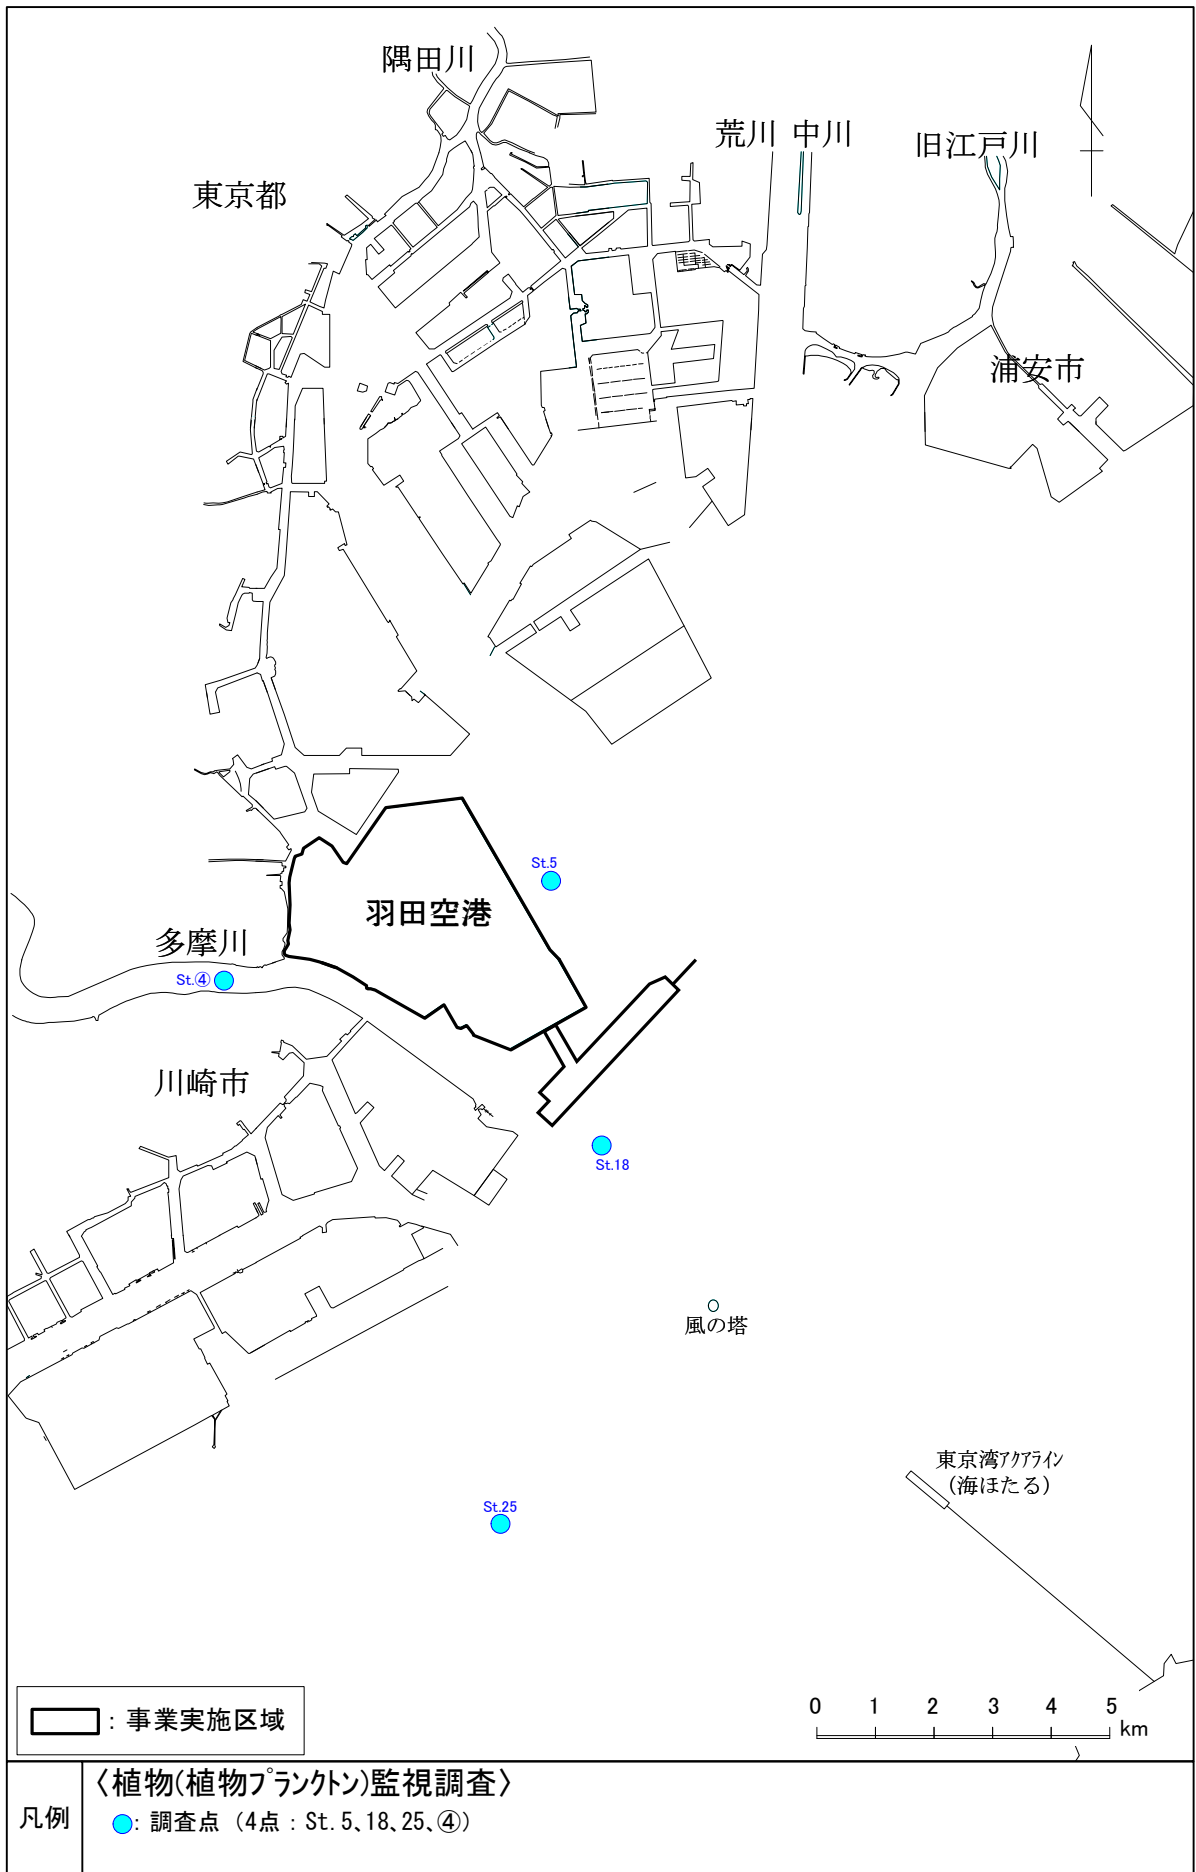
隅田川

東京都

荒川 中川

旧江戸川

浦安市

St.5

羽田空港

多摩川

St.④

川崎市

St.18

風の塔

東京湾アクアライン
(海ほたる)

St.25

: 事業実施区域

0 1 2 3 4 5 km

凡例

〈植物(植物プランクトン)監視調査〉

: 調査点 (4点 : St. 5、18、25、④)